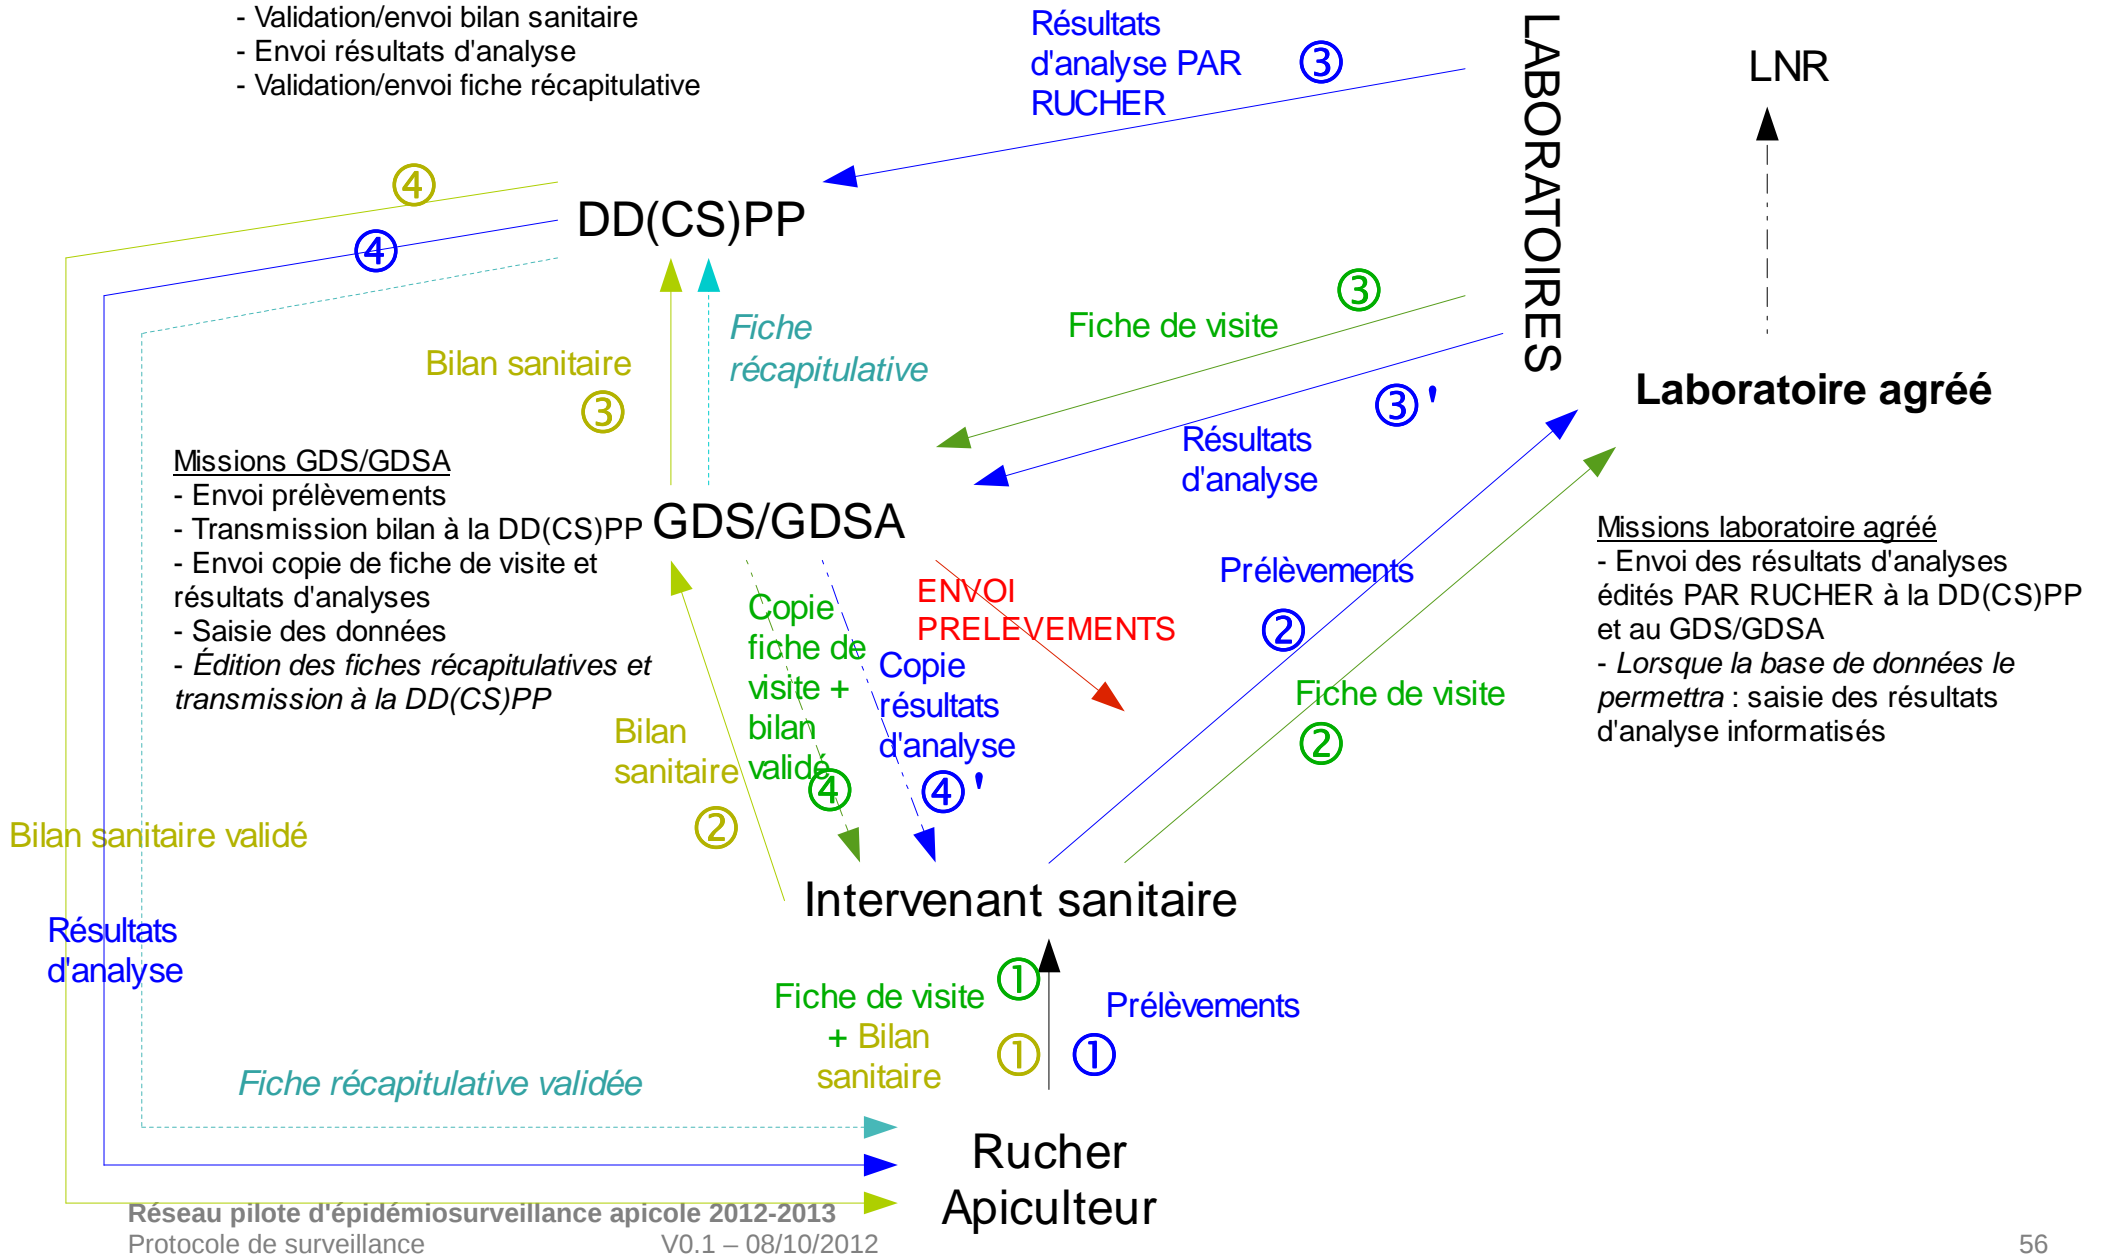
- Validation/envoi bilan sanitaire
- Envoi résultats d'analyse
- Validation/envoi fiche récapitulative

Résultats d'analyse PAR RUCHER ③

LABORATOIRES

LNR

④

DD(CS)PP

④

Fiche récapitulative

Bilan sanitaire ③

Fiche de visite ③

③'

Laboratoire agréé

Résultats d'analyse

Missions GDS/GDSA
- Envoi prélèvements
- Transmission bilan à la DD(CS)PP
- Envoi copie de fiche de visite et résultats d'analyses
- Saisie des données
- *Édition des fiches récapitulatives et transmission à la DD(CS)PP*

GDS/GDSA

ENVOI PRELEVEMENTS

Prélèvements ②

Missions laboratoire agréé
- Envoi des résultats d'analyses édités PAR RUCHER à la DD(CS)PP et au GDS/GDSA
- *Lorsque la base de données le permettra* : saisie des résultats d'analyse informatisés

Copie fiche de visite + bilan validé ④

Copie résultats d'analyse ④'

Fiche de visite ②

Bilan sanitaire ②

Bilan sanitaire validé

Intervenant sanitaire

Résultats d'analyse

Fiche de visite ① + Bilan ① sanitaire

Prélèvements ①

Fiche récapitulative validée

Rucher
Apiculteur

Réseau pilote d'épidémiosurveillance apicole 2012-2013
Protocole de surveillance V0.1 – 08/10/2012 56